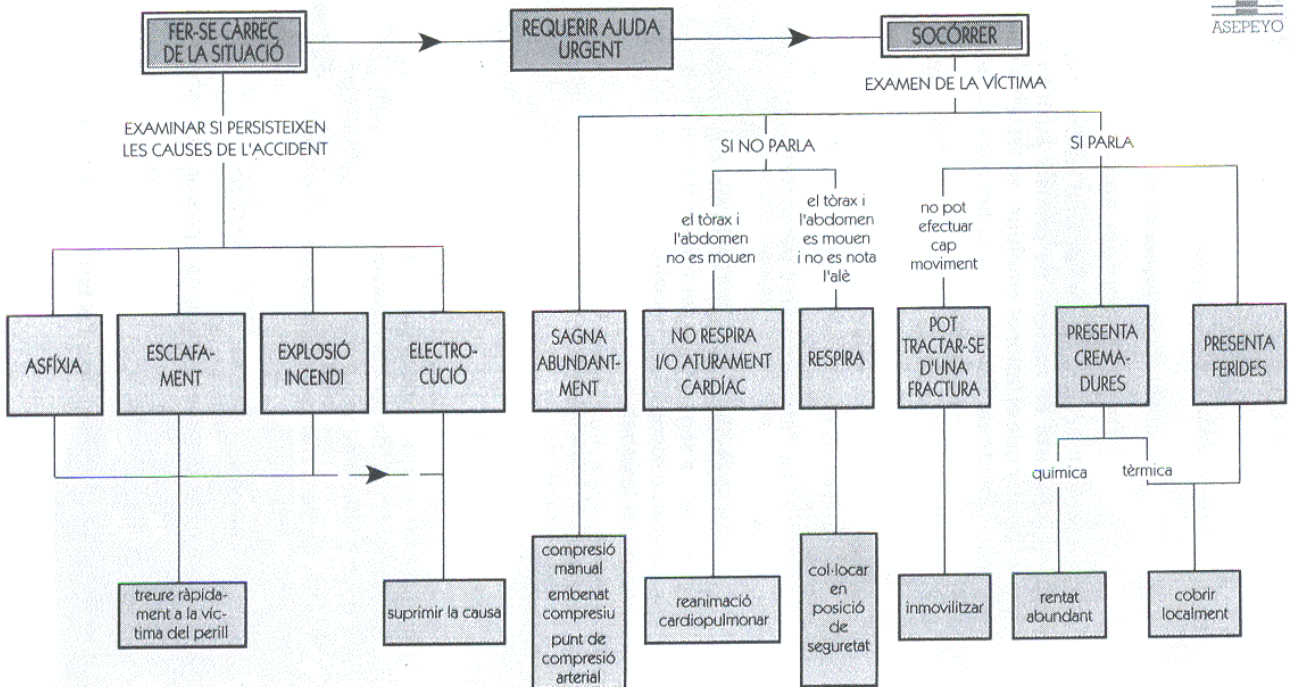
ASEPEYO

FER-SE CÀRREC DE LA SITUACIÓ

REQUERIR AJUDA URGENT

SOCÓRRER

EXAMEN DE LA VÍCTIMA

EXAMINAR SI PERSISTEIXEN LES CAUSES DE L'ACCIDENT

SI NO PARLA

SI PARLA

el tòrax i l'abdomen no es mouen

el tòrax i l'abdomen es mouen i no es nota l'alè

no pot efectuar cap moviment

ASFÍXIA

ESCLAFAMENT

EXPLOSIÓ INCENDI

ELECTROCUCIÓ

SAGNA ABUNDANTMENT

NO RESPIRA I/O ATURAMENT CARDÍAC

RESPIRA

POT TRACTAR-SE D'UNA FRACTURA

PRESENTA CREMADURES

PRESENTA FERIDES

química

tèrmica

treure ràpidament a la víctima del perill

suprimir la causa

compressió manual

embenat compresiu

punt de compressió arterial

reanimació cardiopulmonar

col·locar en posició de seguretat

inmovilitzar

rentat abundant

cobrir localment